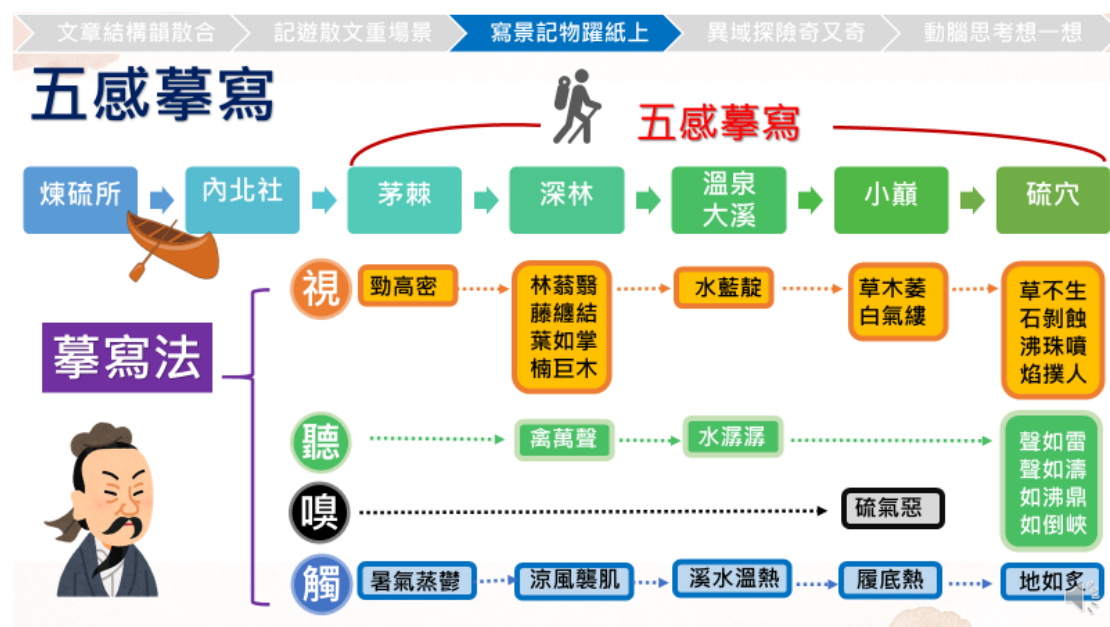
文章結構韻散合　記遊散文重場景　寫景記物躍紙上　異域探險奇又奇　動腦思考想一想

五感摹寫

五感摹寫

煉硫所　內北社　茅棘　深林　溫泉大溪　小巔　硫穴

摹寫法

視　勁高密　林蓊翳 藤纏結 葉如掌 楠巨木　水藍靛　草木萎 白氣縷　草不生 石剝蝕 沸珠噴 焰撲人

聽　禽萬聲　水潺潺　聲如雷 聲如濤 如沸鼎 如倒峽

嗅　硫氣惡

觸　暑氣蒸鬱　涼風襲肌　溪水溫熱　履底熱　地如炙